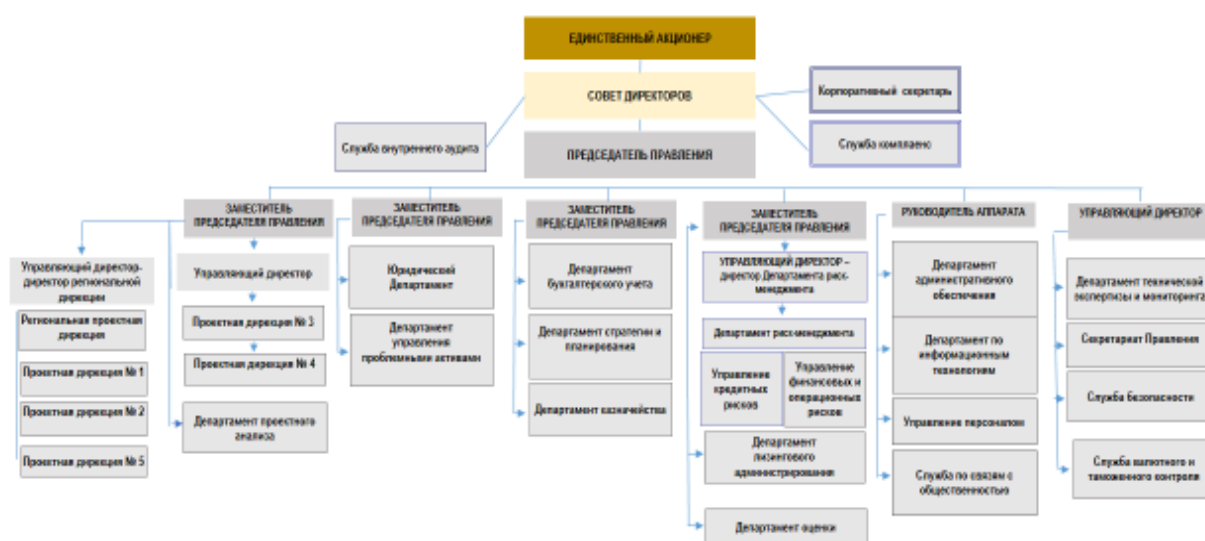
ЕДИНСТВЕННЫЙ АКЦИОНЕР

СОВЕТ ДИРЕКТОРОВ

Корпоративный секретарь

Служба комплаенс

Служба внутреннего аудита

ПРЕДСЕДАТЕЛЬ ПРАВЛЕНИЯ

ЗАМЕСТИТЕЛЬ ПРЕДСЕДАТЕЛЯ ПРАВЛЕНИЯ

Управляющий директор-директор региональной дирекции

Региональная проектная дирекция

Проектная дирекция № 1

Проектная дирекция № 2

Проектная дирекция № 5

Управляющий директор

Проектная дирекция № 3

Проектная дирекция № 4

Департамент проектного анализа

ЗАМЕСТИТЕЛЬ ПРЕДСЕДАТЕЛЯ ПРАВЛЕНИЯ

Юридический Департамент

Департамент управления проблемными активами

ЗАМЕСТИТЕЛЬ ПРЕДСЕДАТЕЛЯ ПРАВЛЕНИЯ

Департамент бухгалтерского учета

Департамент стратегии и планирования

Департамент казначейства

ЗАМЕСТИТЕЛЬ ПРЕДСЕДАТЕЛЯ ПРАВЛЕНИЯ

УПРАВЛЯЮЩИЙ ДИРЕКТОР – директор Департамента риск-менеджмента

Департамент риск-менеджмента

Управление кредитных рисков

Управление финансовых и операционных рисков

Департамент лизингового администрирования

Департамент оценки

РУКОВОДИТЕЛЬ АППАРАТА

Департамент административного обеспечения

Департамент по информационным технологиям

Управление персоналом

Служба по связям с общественностью

УПРАВЛЯЮЩИЙ ДИРЕКТОР

Департамент технической экспертизы и мониторинга

Секретариат Правления

Служба безопасности

Служба валютного и таможенного контроля